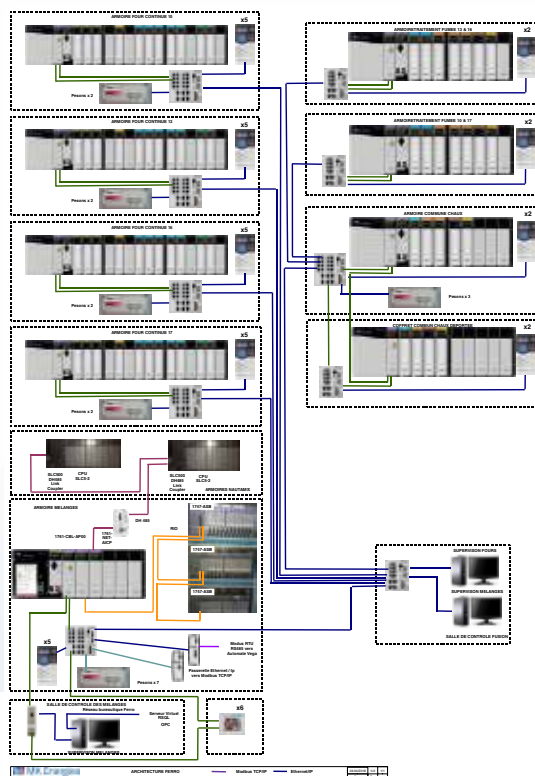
ARMOIRE FOUR CONTINU 15
x5
Pesons x 2

ARMOIRE FOUR CONTINU 13
x5
Pesons x 2

ARMOIRE FOUR CONTINU 16
x5
Pesons x 2

ARMOIRE FOUR CONTINU 17
x5
Pesons x 2

ARMOIRE TRAITEMENT FUMES 13 & 15
x2

ARMOIRE TRAITEMENT FUMES 16 & 17
x2

ARMOIRE COMMUNE CHAUX
x2
Pesons x 2

COFFRET COMMUN CHAUX DEPORTEE
x2

SLC500 DH485 Link Coupler
CPU SLC5-2
SLC500 DH485 Link Coupler
CPU SLC5-2
ARMOIRE MAGTAMIX

ARMOIRE MELANGES
DH 485
1761-CBL-AP00
1761-NET-AIC
RIO
1747-ASB
1747-ASB
1747-ASB

SUPERVISION FOURS
SUPERVISION MELANGES
SALLE DE CONTROLE FUSION

Modbus RTU RS485 vers Automate Vega
Passerelle Ethernet / ip vers Modbus TCP/IP
Pesons x 7
x5

SALLE DE CONTROLE DES MELANGES
Réseau bureautique Ferro
Serveur Virtuel RSQL
OPC
x6

MX Energies
ARCHITECTURE FERRO
Modbus TCP/IP
Ethernet/IP